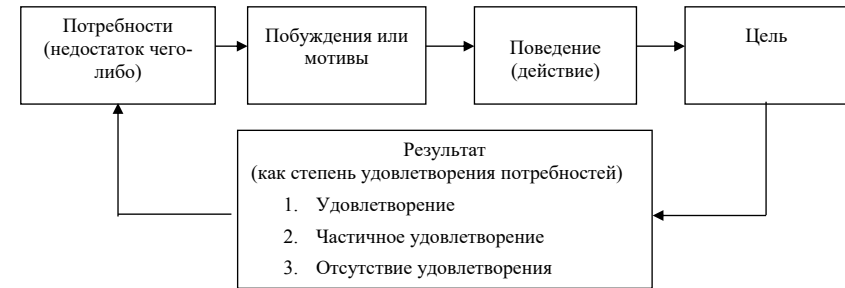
Потребности (недостаток чего-либо)

Побуждения или мотивы

Поведение (действие)

Цель

Результат
(как степень удовлетворения потребностей)
1. Удовлетворение
2. Частичное удовлетворение
3. Отсутствие удовлетворения